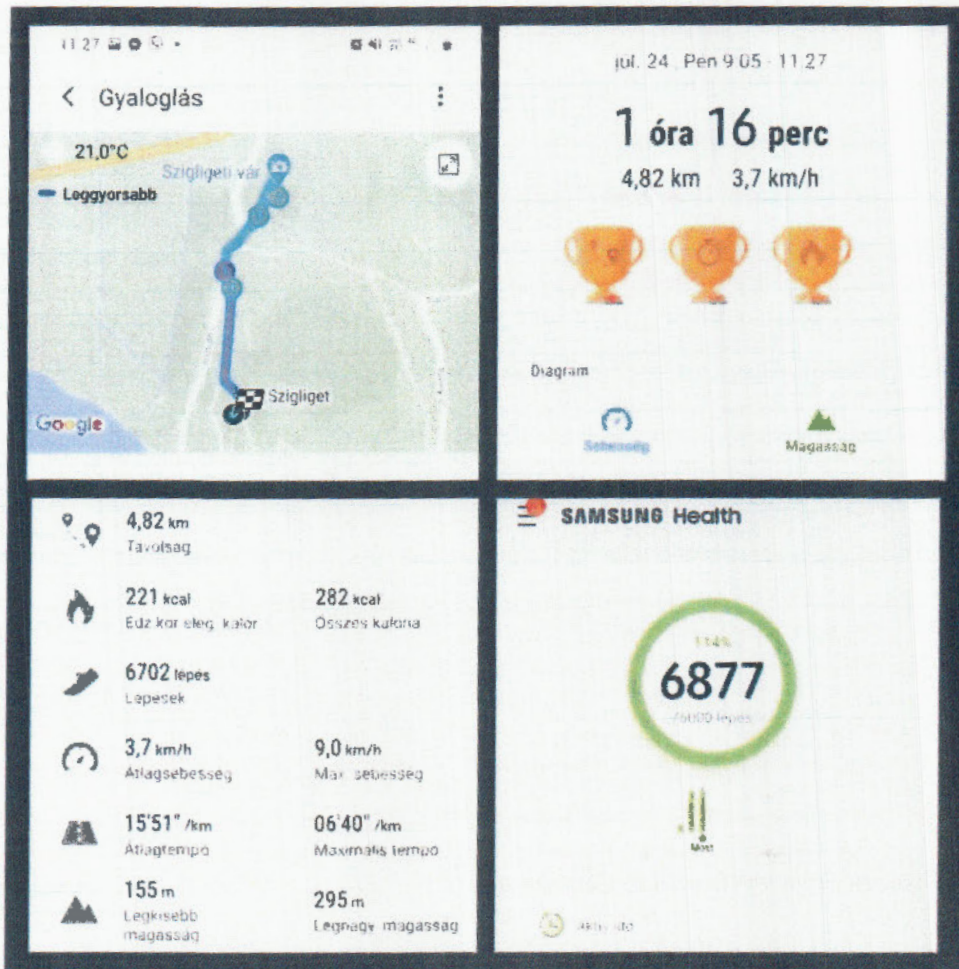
11:27

< Gyaloglás

21,0°C

Szigligeti vár

Leggyorsabb

Szigliget

Google

júl. 24. Pen 9:05 - 11:27

1 óra 16 perc

4,82 km 3,7 km/h

Diagram

Sebesség

Magasság

4,82 km
Távolság

221 kcal
Edz. kor. eleg. kalór.

282 kcal
Összes kalória

6702 lépés
Lépések

3,7 km/h
Átlagsebesség

9,0 km/h
Max. sebesség

15'51" /km
Átlagtempó

06'40" /km
Maximális tempó

155 m
Legkisebb magasság

295 m
Legnagy. magasság

SAMSUNG Health

114%

6877

/6000 lépés

Most

Aktív idő